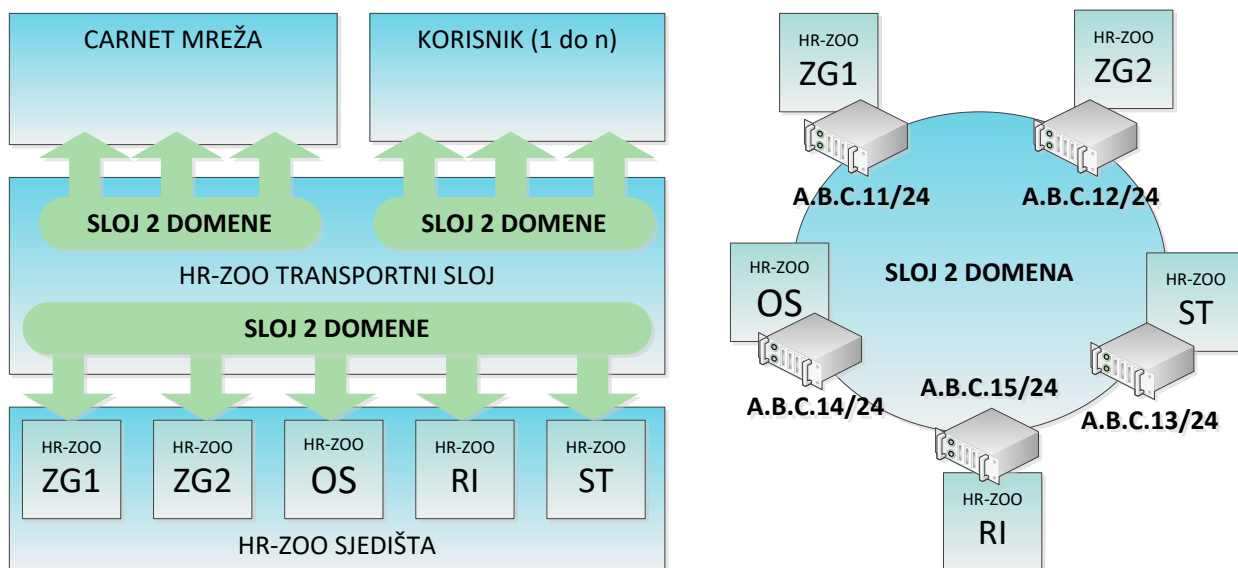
CARNET MREŽA

KORISNIK (1 do n)

SLOJ 2 DOMENE

SLOJ 2 DOMENE

HR-ZOO TRANSPORTNI SLOJ

SLOJ 2 DOMENE

HR-ZOO ZG1

HR-ZOO ZG2

HR-ZOO OS

HR-ZOO RI

HR-ZOO ST

HR-ZOO SJEDIŠTA

HR-ZOO ZG1

HR-ZOO ZG2

A.B.C.11/24

A.B.C.12/24

HR-ZOO OS

SLOJ 2 DOMENA

HR-ZOO ST

A.B.C.15/24

A.B.C.14/24

A.B.C.13/24

HR-ZOO RI